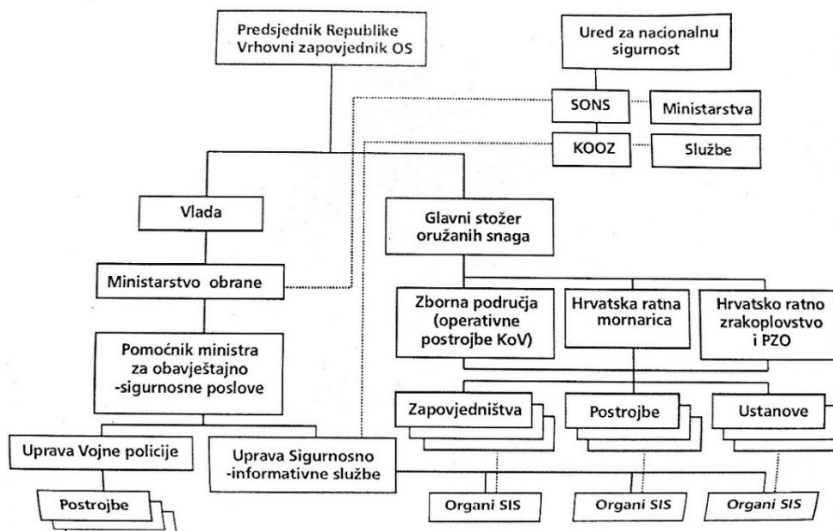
Predsjednik Republike
Vrhovni zapovjednik OS

Ured za nacionalnu sigurnost

SONS

Ministarstva

KOOZ

Službe

Vlada

Glavni stožer oružanih snaga

Ministarstvo obrane

Zborna područja (operativne postrojbe KoV)

Hrvatska ratna mornarica

Hrvatsko ratno zrakoplovstvo i PZO

Pomoćnik ministra za obavještajno -sigurnosne poslove

Zapovjedništva

Postrojbe

Ustanove

Uprava Vojne policije

Uprava Sigurnosno -informativne službe

Postrojbe

Organi SIS

Organi SIS

Organi SIS